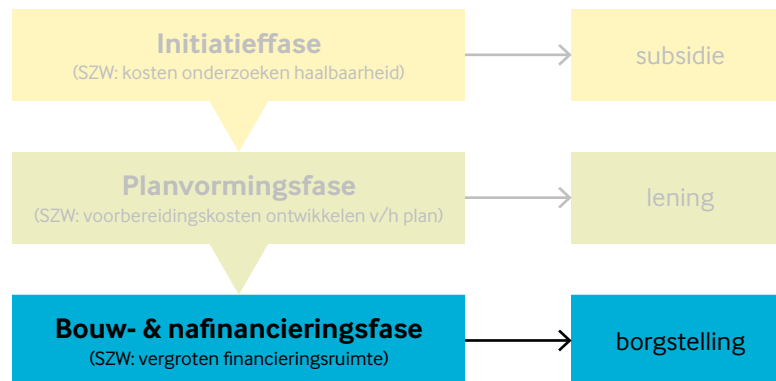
Initiatieffase
(SZW: kosten onderzoeken haalbaarheid)

subsidie

Planvormingsfase
(SZW: voorbereidingskosten ontwikkelen v/h plan)

lening

Bouw- & nafinancieringsfase
(SZW: vergroten financieringsruimte)

borgstelling